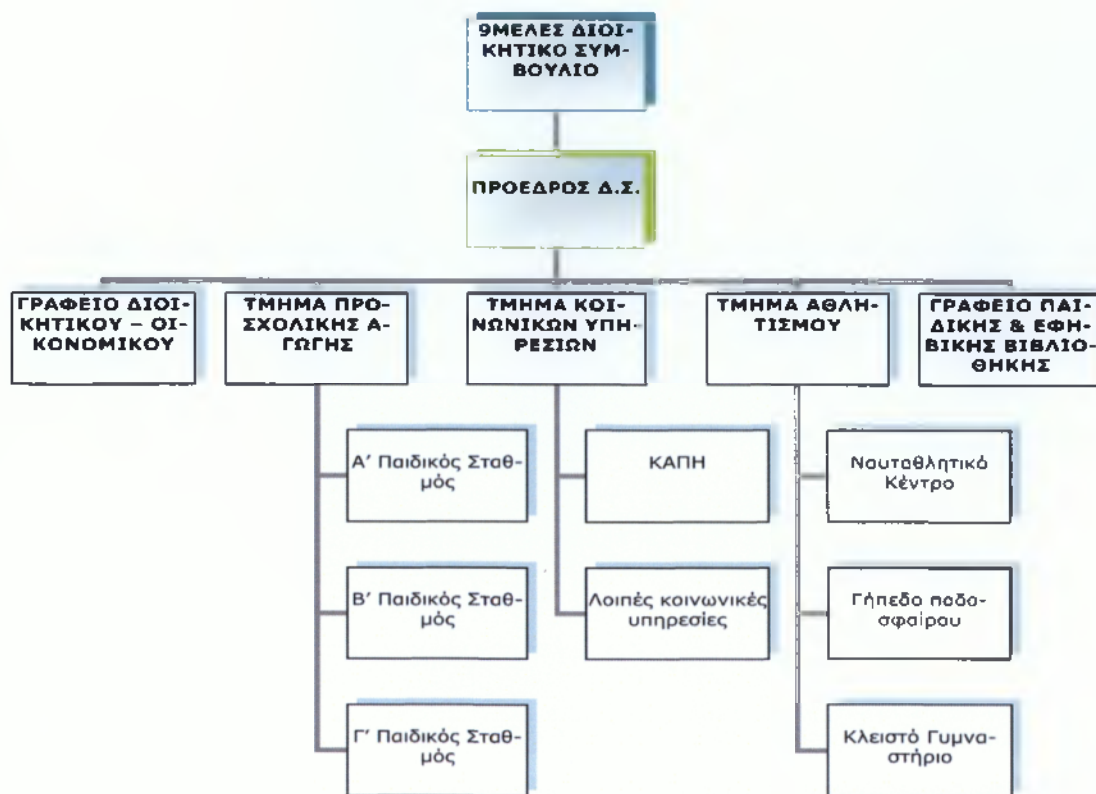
9ΜΕΛΕΣ ΔΙΟΙΚΗΤΙΚΟ ΣΥΜΒΟΥΛΙΟ

ΠΡΟΕΔΡΟΣ Δ.Σ.

ΓΡΑΦΕΙΟ ΔΙΟΙΚΗΤΙΚΟΥ – ΟΙΚΟΝΟΜΙΚΟΥ

ΤΜΗΜΑ ΠΡΟΣΧΟΛΙΚΗΣ ΑΓΩΓΗΣ

Α' Παιδικός Σταθμός

Β' Παιδικός Σταθμός

Γ' Παιδικός Σταθμός

ΤΜΗΜΑ ΚΟΙΝΩΝΙΚΩΝ ΥΠΗΡΕΣΙΩΝ

ΚΑΠΗ

Λοιπές κοινωνικές υπηρεσίες

ΤΜΗΜΑ ΑΘΛΗΤΙΣΜΟΥ

Ναυταθλητικό Κέντρο

Γήπεδο ποδοσφαίρου

Κλειστό Γυμναστήριο

ΓΡΑΦΕΙΟ ΠΑΙΔΙΚΗΣ & ΕΦΗΒΙΚΗΣ ΒΙΒΛΙΟΘΗΚΗΣ